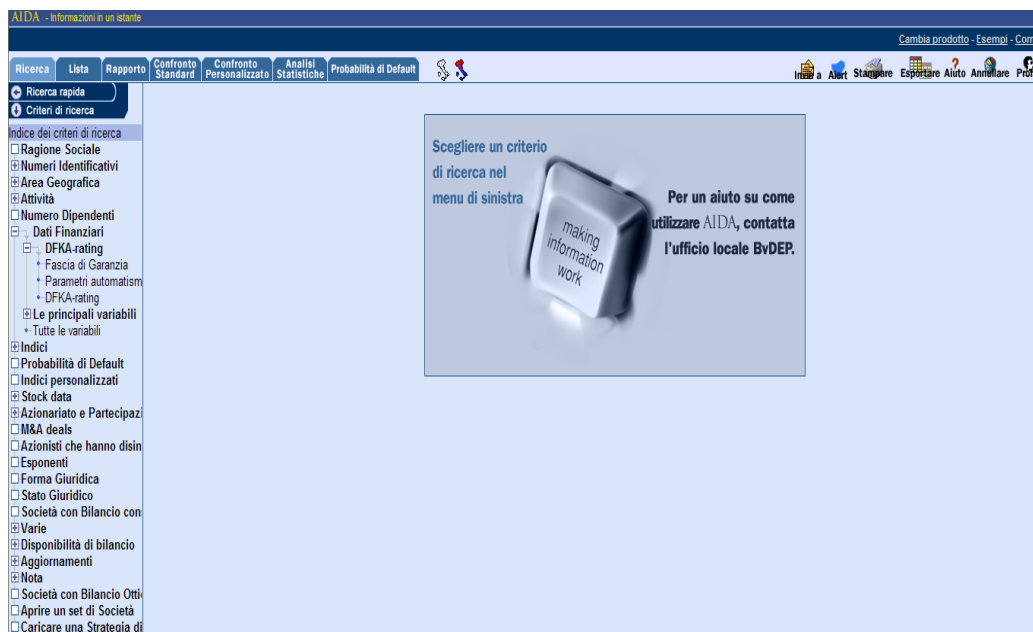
AIDA - Informazioni in un istante

Cambia prodotto - Esempi - Con

Ricerca Lista Rapporto Confronto Standard Confronto Personalizzato Analisi Statistiche Probabilità di Default

Inizia Alert Stampare Esportare Aiuto Annullare Prof

Ricerca rapida
Criteri di ricerca

Indice dei criteri di ricerca
Ragione Sociale
Numeri Identificativi
Area Geografica
Attività
Numero Dipendenti
Dati Finanziari
DFKA-rating
Fascia di Garanzia
Parametri automatism
DFKA-rating
Le principali variabili
Tutte le variabili
Indici
Probabilità di Default
Indici personalizzati
Stock data
Azionariato e Partecipazi
M&A deals
Azionisti che hanno disin
Esponenti
Forma Giuridica
Stato Giuridico
Società con Bilancio con
Varie
Disponibilità di bilancio
Aggiornamenti
Nota
Società con Bilancio Otti
Aprire un set di Società
Caricare una Strategia di

Scegliere un criterio di ricerca nel menu di sinistra

making information work

Per un aiuto su come utilizzare AIDA, contatta l'ufficio locale BvDEP.